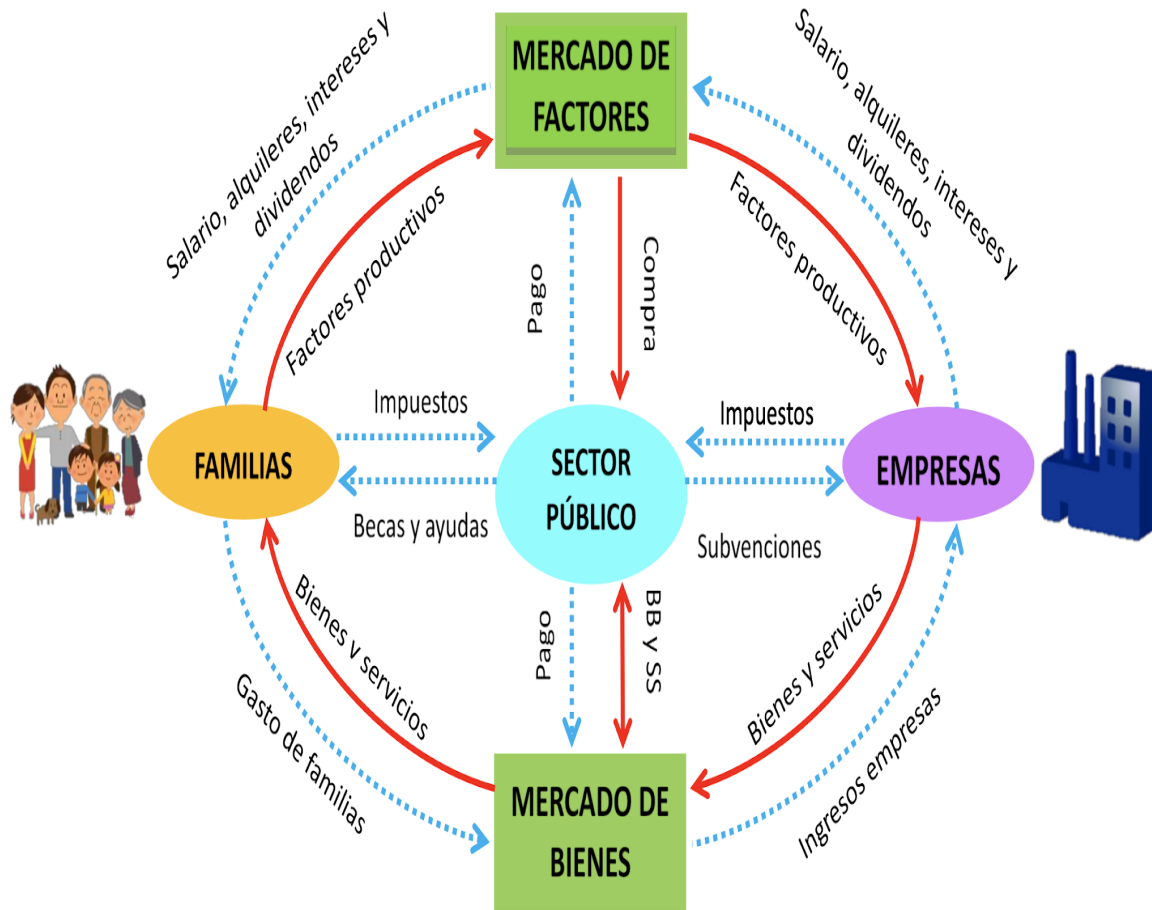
MERCADO DE FACTORES

Salario, alquileres, intereses y dividendos

Salario, alquileres, intereses y dividendos

Factores productivos

Factores productivos

Pago

Compra

Impuestos

Impuestos

FAMILIAS

SECTOR PÚBLICO

EMPRESAS

Becas y ayudas

Subvenciones

Bienes v servicios

Pago

BB y SS

Bienes y servicios

Gasto de familias

Ingresos empresas

MERCADO DE BIENES